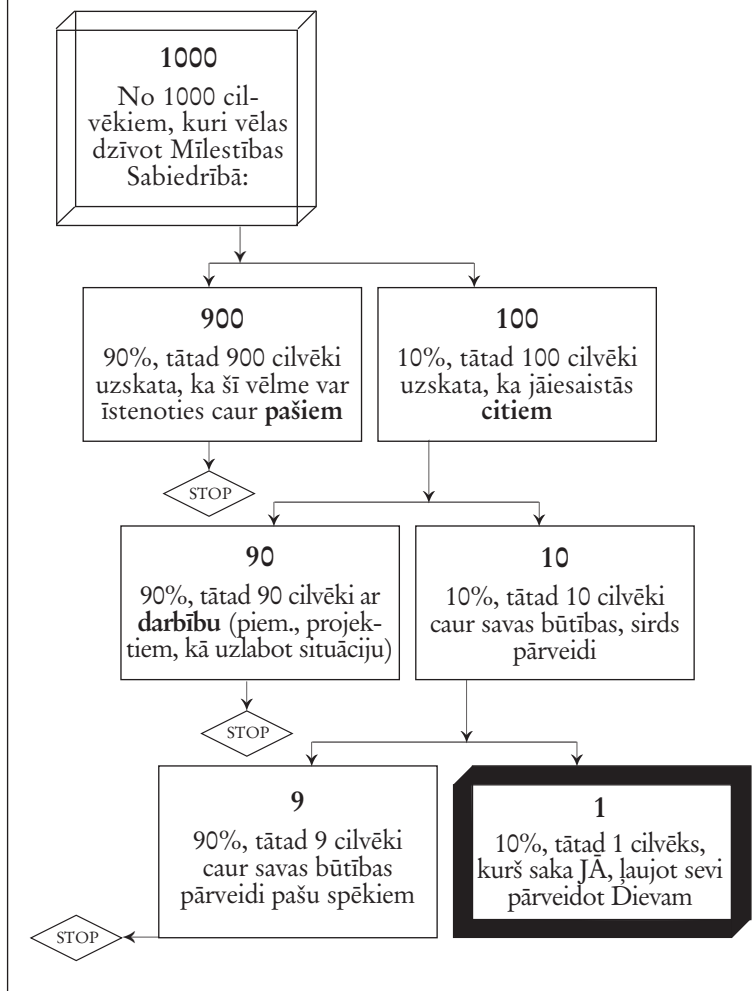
**1000**

No 1000 cilvēkiem, kuri vēlas dzīvot Mīlestības Sabiedrībā:

**900**

90%, tātad 900 cilvēki uzskata, ka šī vēlme var īstenoties caur **pašiem**

**100**

10%, tātad 100 cilvēki uzskata, ka jāiesaistās **citiem**

STOP

**90**

90%, tātad 90 cilvēki ar **darbību** (piem., projektiem, kā uzlabot situāciju)

**10**

10%, tātad 10 cilvēki caur savas būtības, sirds pārveidi

STOP

**9**

90%, tātad 9 cilvēki caur savas būtības pārveidi pašu spēkiem

**1**

10%, tātad 1 cilvēks, kurš saka JĀ, ļaujot sevi pārveidot Dievam

STOP